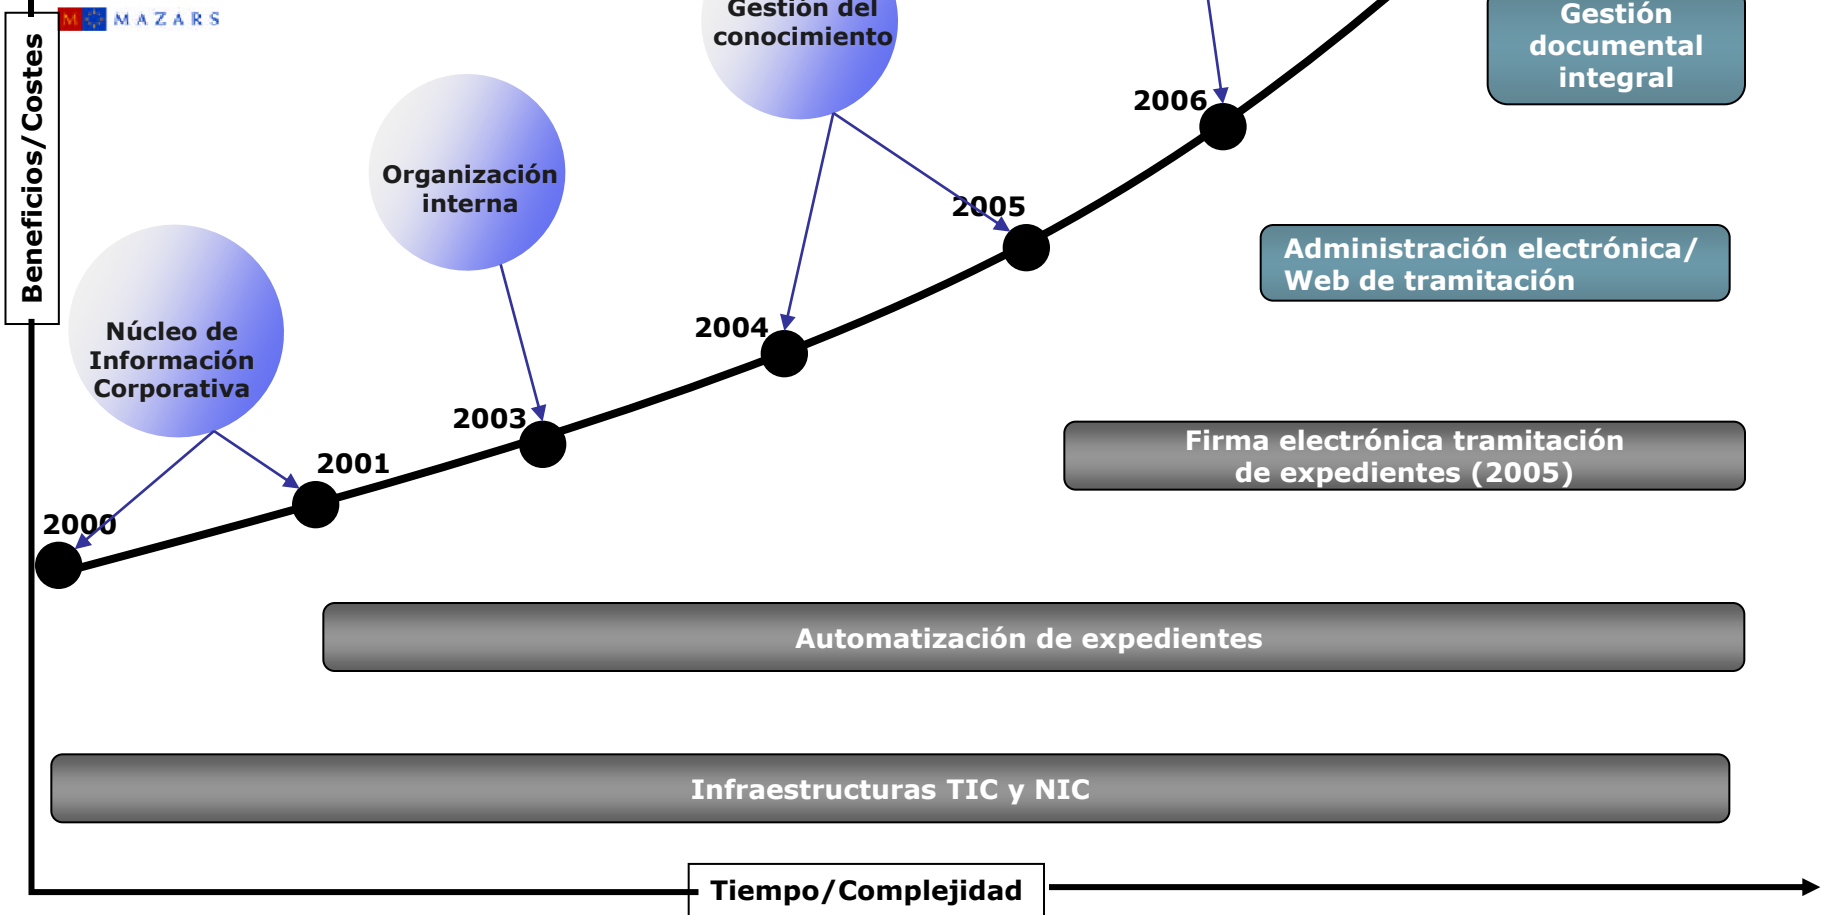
MAZARS

Beneficios/Costes

Gestión del conocimiento

Gestión documental integral

Organización interna

Núcleo de Información Corporativa

2006

2005

2004

2003

2001

2000

Administración electrónica/ Web de tramitación

Firma electrónica tramitación de expedientes (2005)

Automatización de expedientes

Infraestructuras TIC y NIC

Tiempo/Complejidad